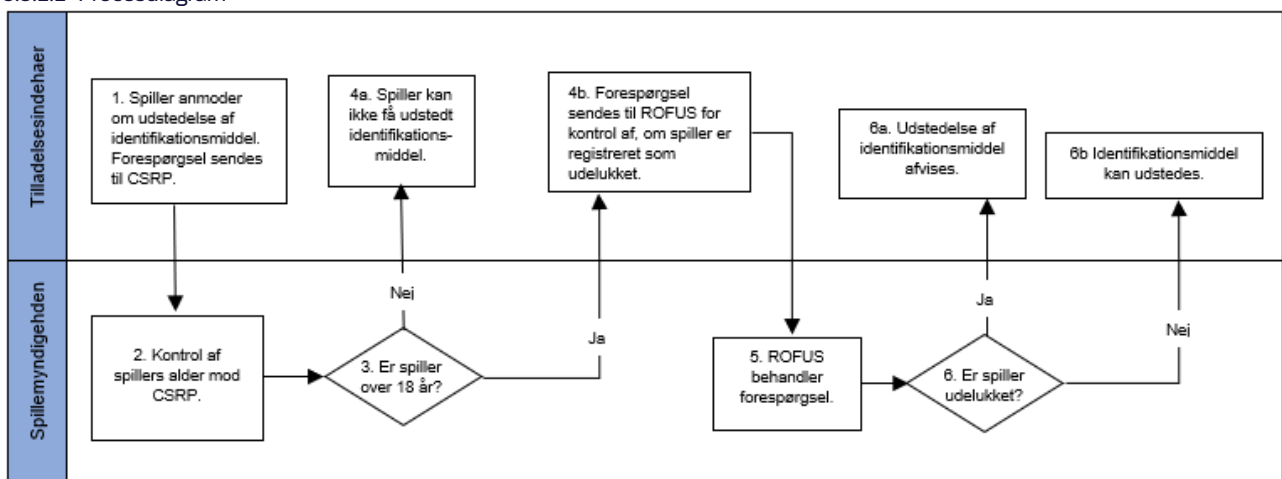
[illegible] Procesdiagram

Tilladelsesindehaer

Spillemyndigheden

1. Spiller anmoder om udstedelse af identifikationsmiddel. Forespørgsel sendes til CSRP.

4a. Spiller kan ikke få udstedt identifikationsmiddel.

4b. Forespørgsel sendes til ROFUS for kontrol af, om spiller er registreret som udelukket.

6a. Udstedelse af identifikationsmiddel afvises.

6b Identifikationsmiddel kan udstedes.

Nej

Ja

Ja

Nej

2. Kontrol af spillers alder mod CSRP.

3. Er spiller over 18 år?

5. ROFUS behandler forespørgsel.

6. Er spiller udelukket?